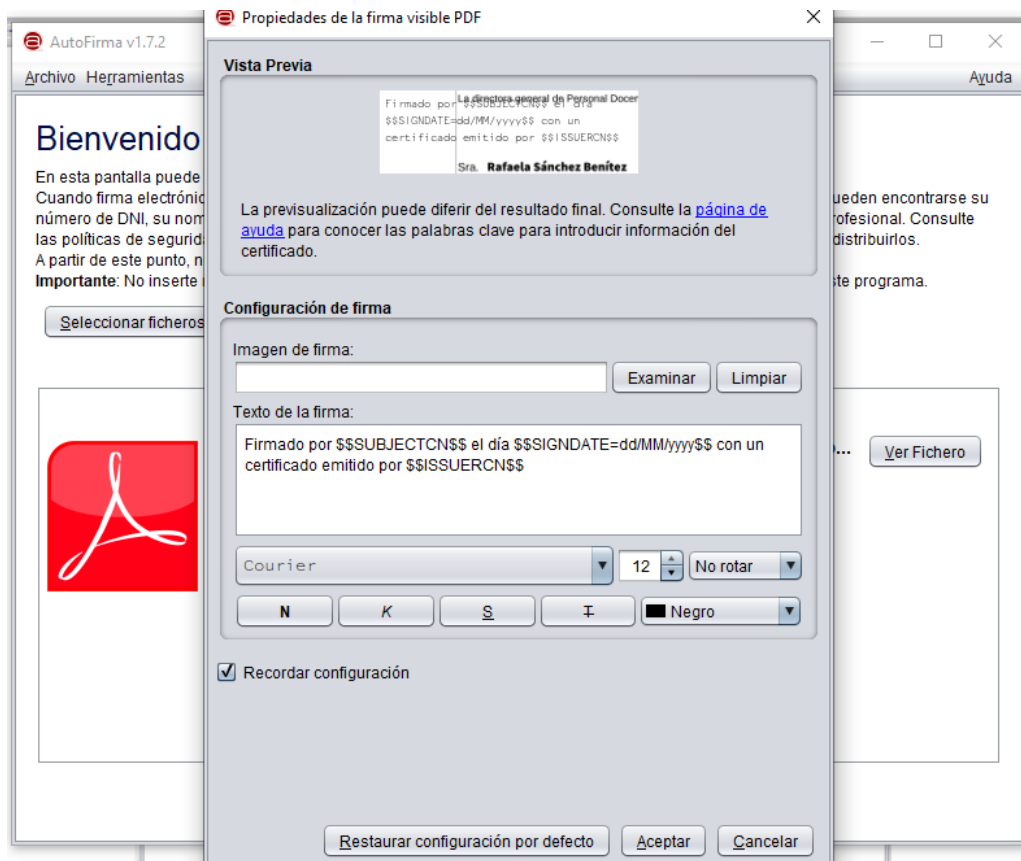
AutoFirma v1.7.2

Archivo Herramientas

Ayuda

Bienvenido

En esta pantalla puede
Cuando firma electrónic
número de DNI, su nom
las políticas de segurid
A partir de este punto, n
Importante: No inserte

ueden encontrarse su
ofesional. Consulte
distribuirlos.

ste programa.

Seleccionar ficheros

Ver Fichero

Propiedades de la firma visible PDF

Vista Previa

Firmado por $$SUBJECTCN$$ el día $$SIGNDATE=dd/MM/yyyy$$ con un certificado emitido por $$ISSUERCN$$

La directora general de Personal Docen

Sra. Rafaela Sánchez Benítez

La previsualización puede diferir del resultado final. Consulte la página de ayuda para conocer las palabras clave para introducir información del certificado.

Configuración de firma

Imagen de firma:

Examinar

Limpiar

Texto de la firma:

Firmado por $$SUBJECTCN$$ el día $$SIGNDATE=dd/MM/yyyy$$ con un certificado emitido por $$ISSUERCN$$

Courier

12

No rotar

N

K

S

T

Negro

Recordar configuración

Restaurar configuración por defecto

Aceptar

Cancelar